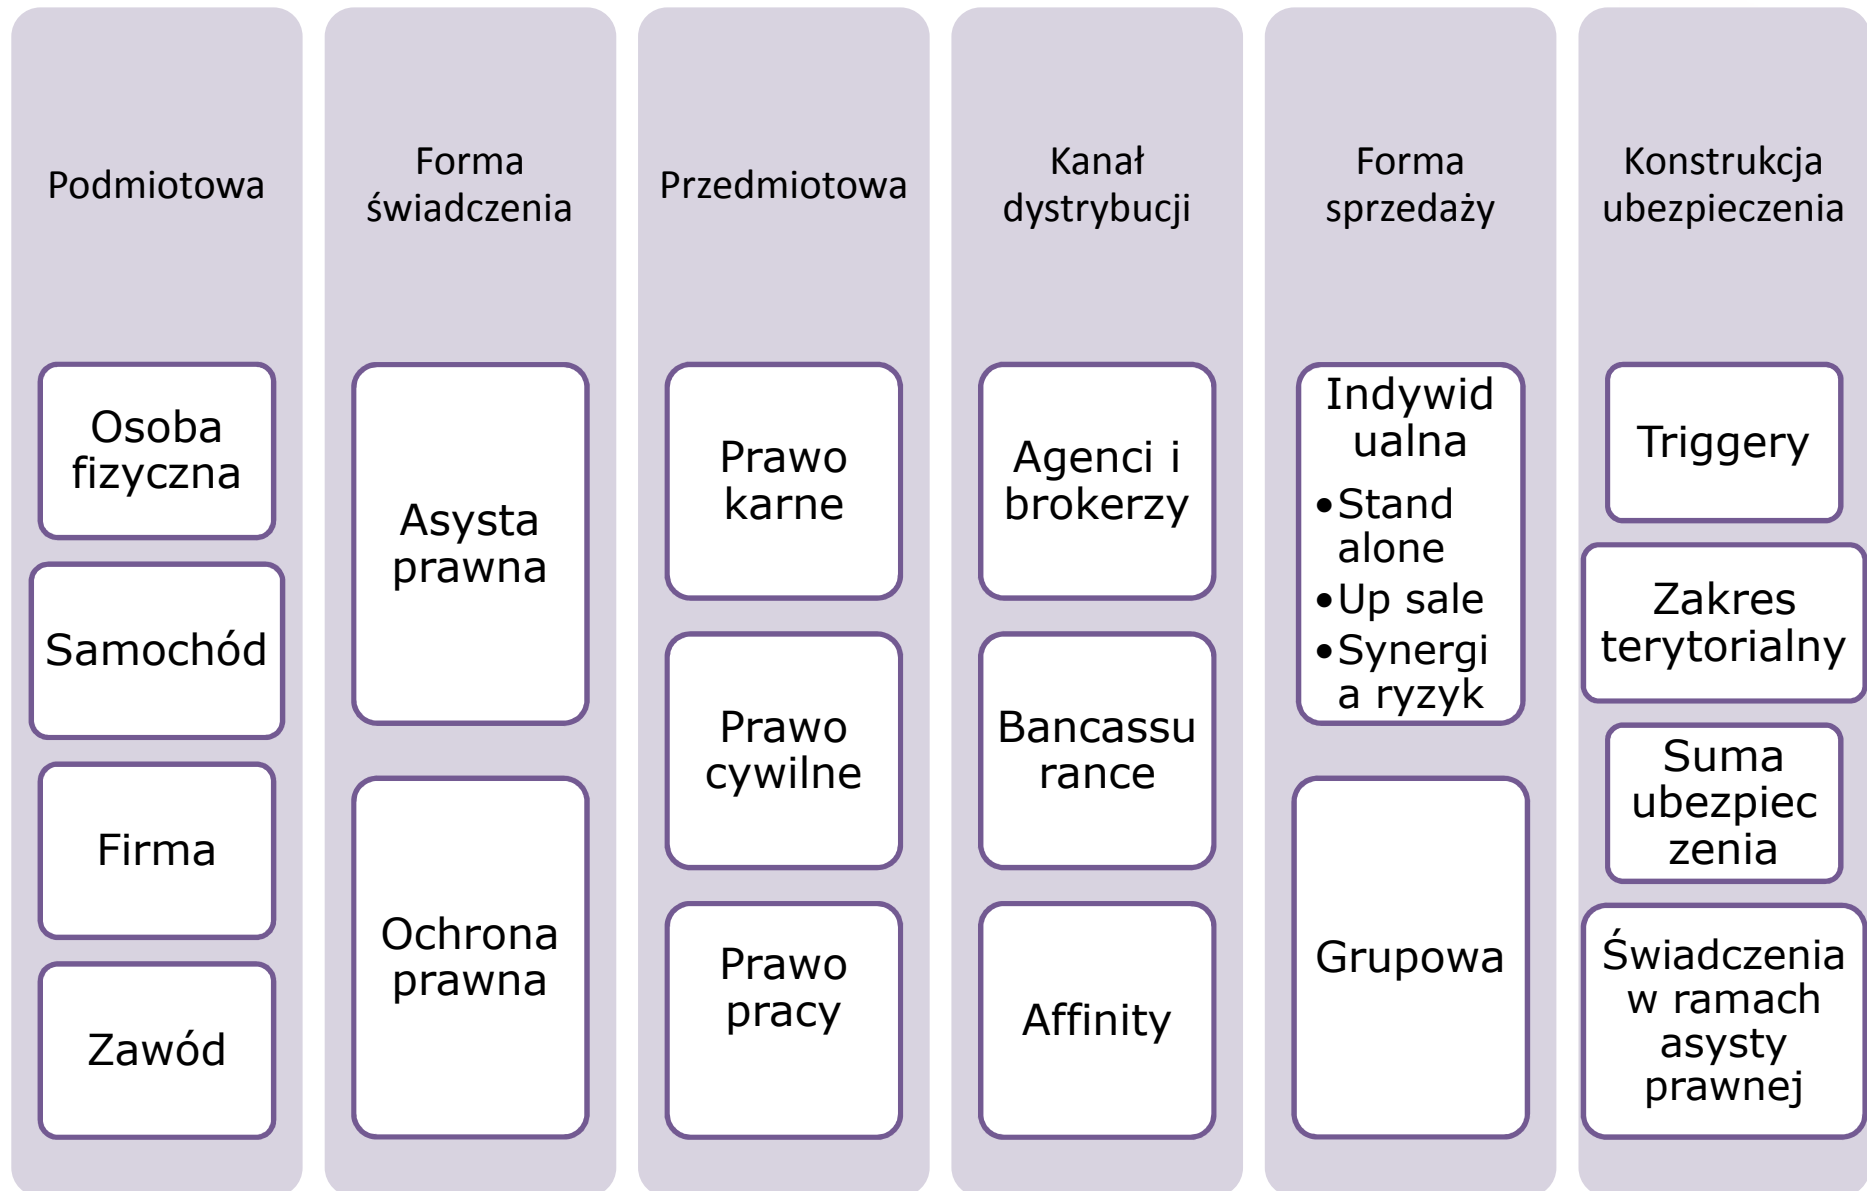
Podmiotowa

Osoba fizyczna

Samochód

Firma

Zawód

Forma świadczenia

Asysta prawna

Ochrona prawna

Przedmiotowa

Prawo karne

Prawo cywilne

Prawo pracy

Kanał dystrybucji

Agenci i brokerzy

Bancassu rance

Affinity

Forma sprzedaży

Indywid ualna
- Stand alone
- Up sale
- Synergi a ryzyk

Grupowa

Konstrukcja ubezpieczenia

Triggery

Zakres terytorialny

Suma ubezpiec zenia

Świadczenia w ramach asysty prawnej